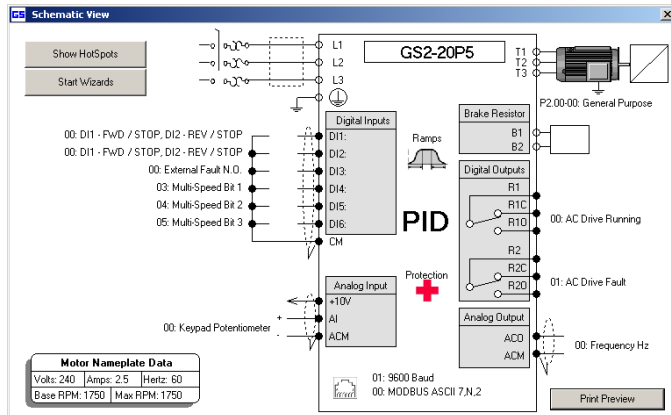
GS Schematic View

Show HotSpots

Start Wizards

L1
L2
L3

GS2-20P5

T1
T2
T3

P2.00-00: General Purpose

Digital Inputs

00: DI1 - FWD / STOP, DI2 - REV / STOP
00: DI1 - FWD / STOP, DI2 - REV / STOP
00: External Fault N.O.
03: Multi-Speed Bit 1
04: Multi-Speed Bit 2
05: Multi-Speed Bit 3

DI1:
DI2:
DI3:
DI4:
DI5:
DI6:
CM

Ramps

PID

Brake Resistor
B1
B2

Digital Outputs
R1
R1C
R1O
00: AC Drive Running
R2
R2C
R2O
01: AC Drive Fault

Protection

Analog Input
+10V
AI
ACM

00: Keypad Potentiometer

Analog Output
ACO
ACM
00: Frequency Hz

| Motor Nameplate Data | | |
|---|---|---|
| Volts: 240 | Amps: 2.5 | Hertz: 60 |
| Base RPM: 1750 | Max RPM: 1750 | |

01: 9600 Baud
00: MODBUS ASCII 7,N,2

Print Preview